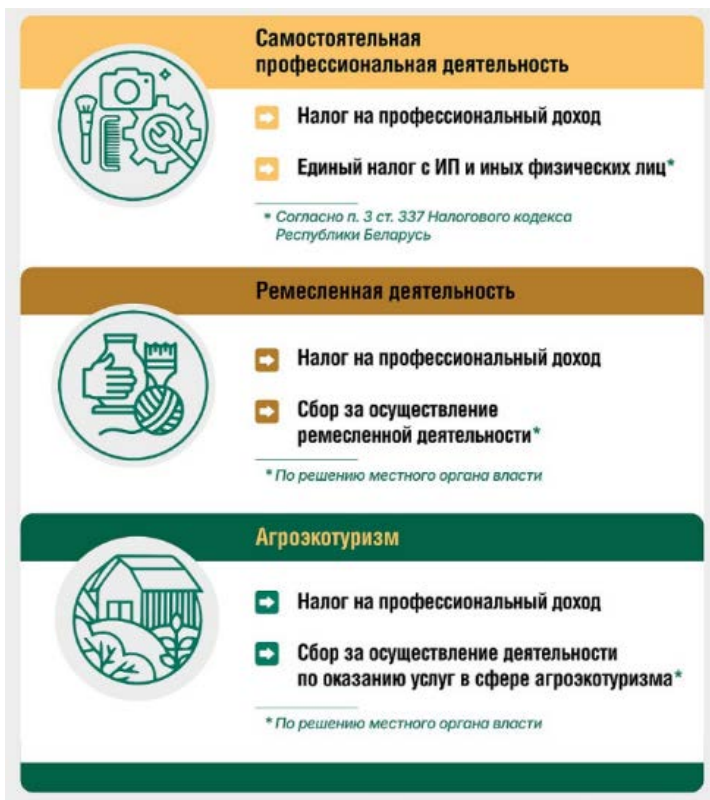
Самостоятельная профессиональная деятельность

Налог на профессиональный доход

Единый налог с ИП и иных физических лиц*

* Согласно п. 3 ст. 337 Налогового кодекса Республики Беларусь

Ремесленная деятельность

Налог на профессиональный доход

Сбор за осуществление ремесленной деятельности*

* По решению местного органа власти

Агроэкотуризм

Налог на профессиональный доход

Сбор за осуществление деятельности по оказанию услуг в сфере агроэкотуризма*

* По решению местного органа власти